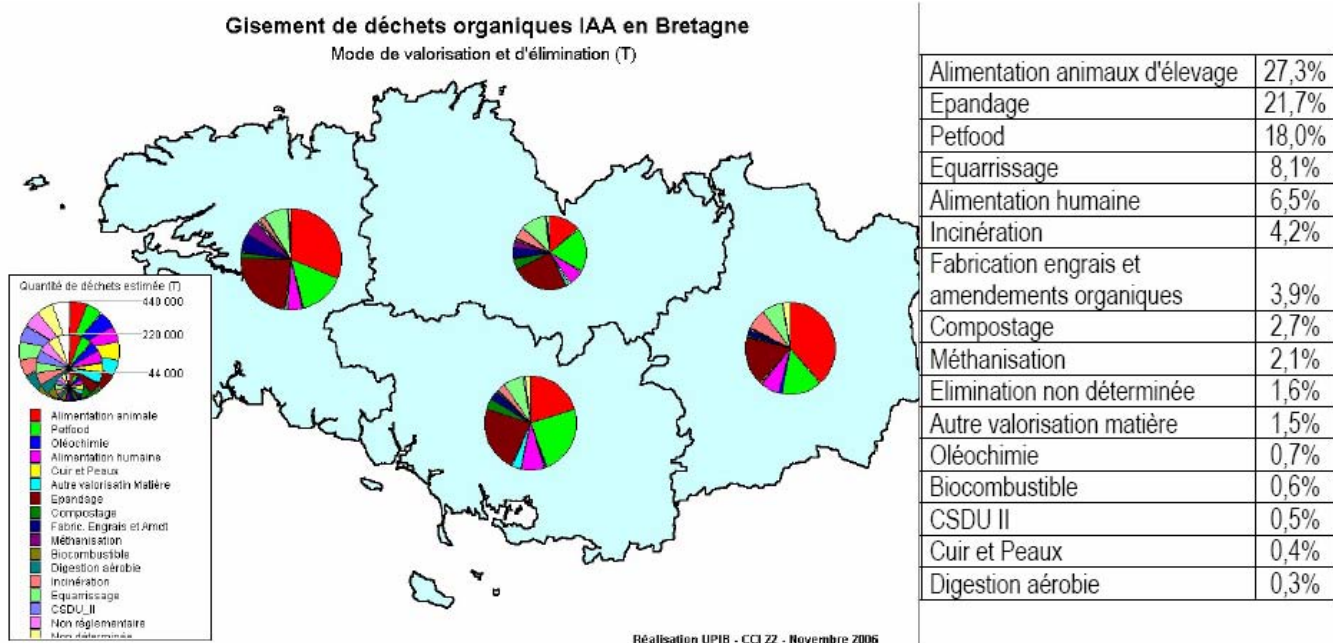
Gisement de déchets organiques IAA en Bretagne

Mode de valorisation et d'élimination (T)

Quantité de déchets estimée (T)
440 000
220 000
44 000

Alimentation animale
Petfood
Oléochimie
Alimentation humaine
Cuir et Peaux
Autre valorisatin Matière
Epandage
Compostage
Fabric. Engrais et Amdt
Méthanisation
Biocombustible
Digestion aérobie
Incinération
Equarrissage
CSDU_II
Non réglementaire
Non déterminée

Réalisation UPIB - CCI 22 - Novembre 2006

| Alimentation animaux d'élevage | 27,3% |
|---|---|
| Epandage | 21,7% |
| Petfood | 18,0% |
| Equarrissage | 8,1% |
| Alimentation humaine | 6,5% |
| Incinération | 4,2% |
| Fabrication engrais et amendements organiques | 3,9% |
| Compostage | 2,7% |
| Méthanisation | 2,1% |
| Elimination non déterminée | 1,6% |
| Autre valorisation matière | 1,5% |
| Oléochimie | 0,7% |
| Biocombustible | 0,6% |
| CSDU II | 0,5% |
| Cuir et Peaux | 0,4% |
| Digestion aérobie | 0,3% |